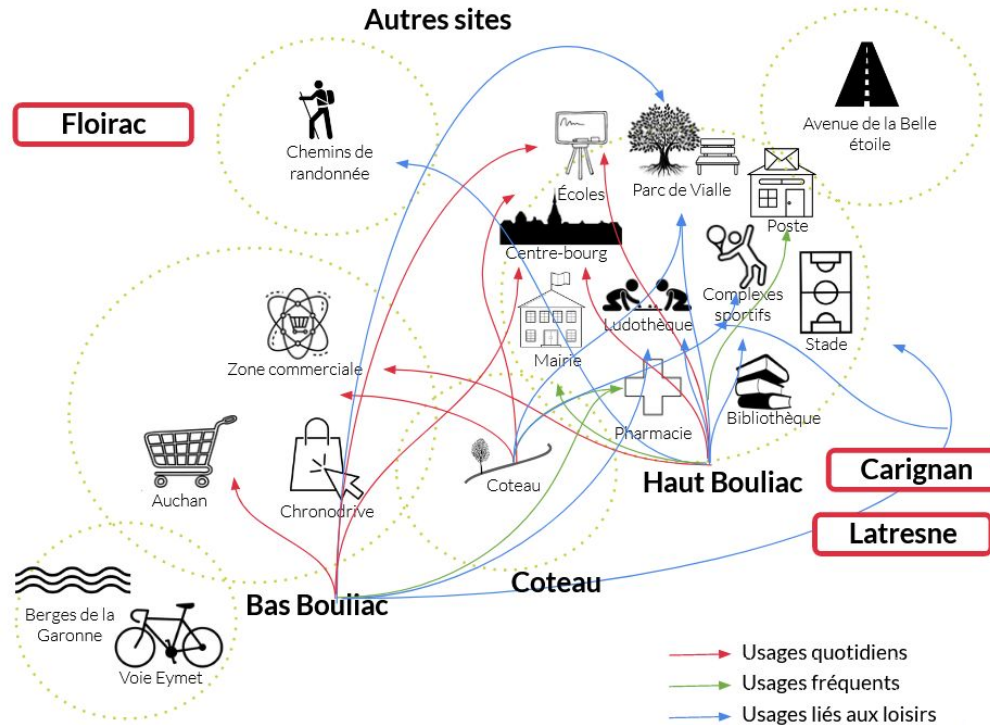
Autres sites

Floirac

Chemins de randonnée

Écoles

Parc de Vialle

Avenue de la Belle étoile

Poste

Centre-bourg

Complexes sportifs

Ludothèque

Stade

Mairie

Zone commerciale

Bibliothèque

Pharmacie

Coteau

Haut Bouliac

Carignan

Auchan

Chronodrive

Latresne

Coteau

Bas Bouliac

Berges de la Garonne

Voie Eymet

Usages quotidiens

Usages fréquents

Usages liés aux loisirs